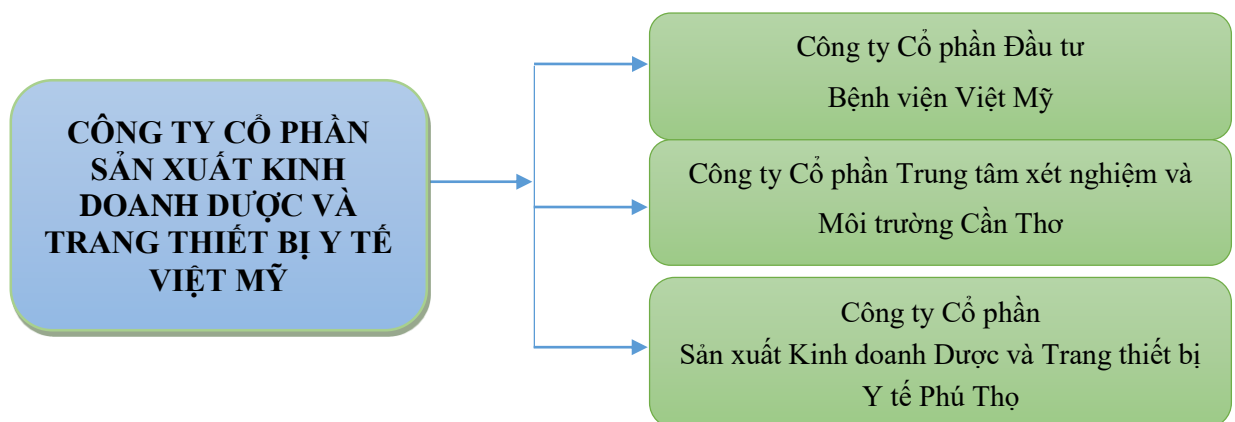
CÔNG TY CỔ PHẦN SẢN XUẤT KINH DOANH DƯỢC VÀ TRANG THIẾT BỊ Y TẾ VIỆT MỸ

Công ty Cổ phần Đầu tư
Bệnh viện Việt Mỹ

Công ty Cổ phần Trung tâm xét nghiệm và Môi trường Cần Thơ

Công ty Cổ phần
Sản xuất Kinh doanh Dược và Trang thiết bị Y tế Phú Thọ